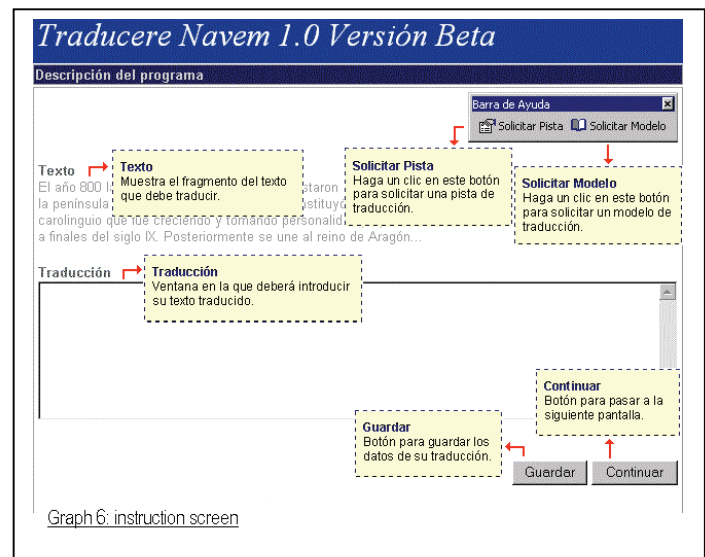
Traducere Navem 1.0 Versión Beta

Descripción del programa

Barra de Ayuda

Solicitar Pista Solicitar Modelo

Texto

El año 800 l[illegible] staron la península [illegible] stituy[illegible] carolinguio que fue creciendo y tomando personalid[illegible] a finales del siglo IX. Posteriormente se une al reino de Aragón...

Texto
Muestra el fragmento del texto que debe traducir.

Solicitar Pista
Haga un clic en este botón para solicitar una pista de traducción.

Solicitar Modelo
Haga un clic en este botón para solicitar un modelo de traducción.

Traducción

Traducción
Ventana en la que deberá introducir su texto traducido.

Continuar
Botón para pasar a la siguiente pantalla.

Guardar
Botón para guardar los datos de su traducción.

Guardar Continuar

Graph 6: instruction screen